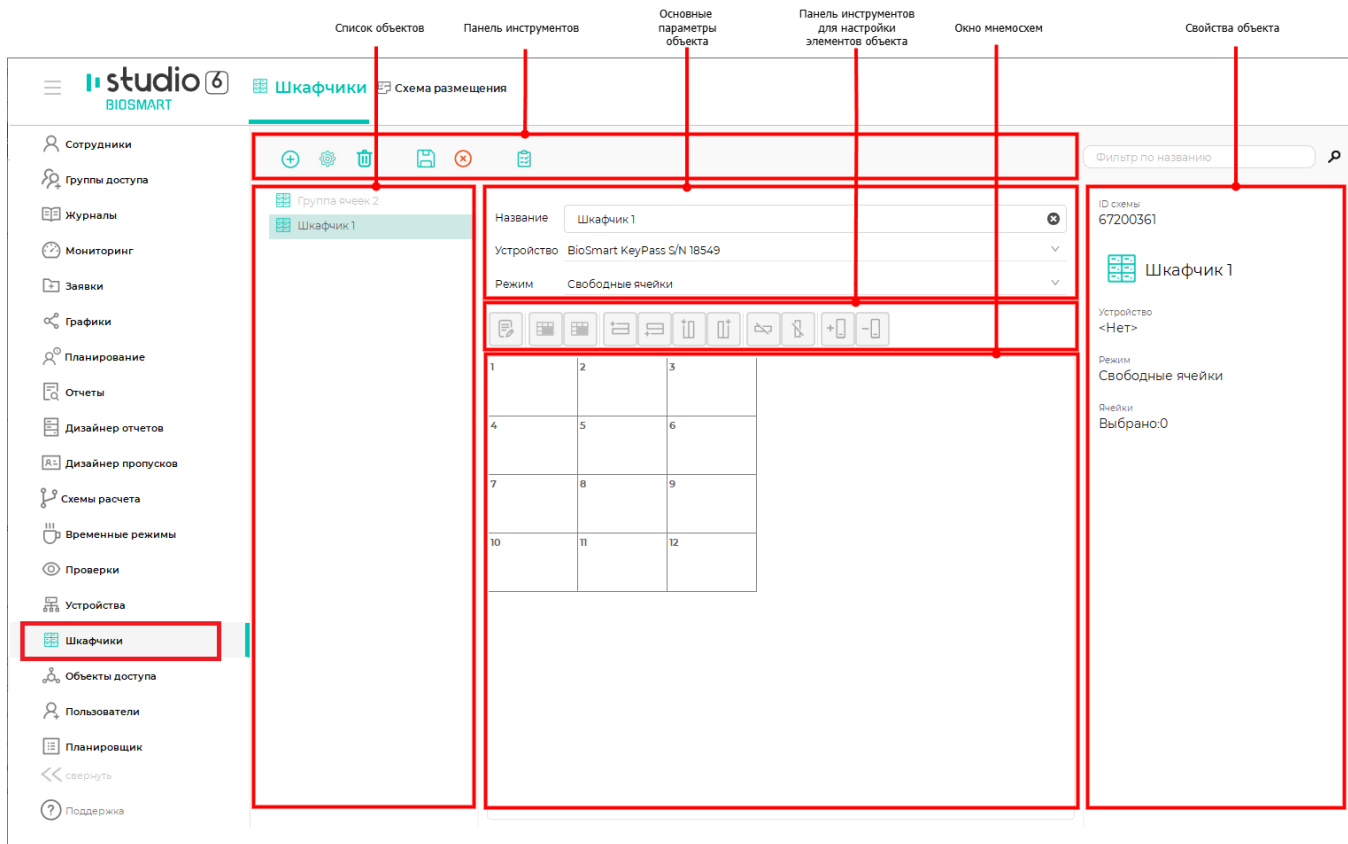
Список объектов

Панель инструментов

Основные параметры объекта

Панель инструментов для настройки элементов объекта

Окно мнемосхем

Свойства объекта

studio 6
BIOSMART

Шкафчики

Схема размещения

Сотрудники
Группы доступа
Журналы
Мониторинг
Заявки
Графики
Планирование
Отчеты
Дизайнер отчетов
Дизайнер пропусков
Схемы расчета
Временные режимы
Проверки
Устройства
Шкафчики
Объекты доступа
Пользователи
Планировщик
свернуть
Поддержка

Группа ячеек 2
Шкафчик 1

Название Шкафчик 1
Устройство BioSmart KeyPass S/N 18549
Режим Свободные ячейки

| 1 | 2 | 3 |
|---|---|---|
| 4 | 5 | 6 |
| 7 | 8 | 9 |
| 10 | 11 | 12 |

Фильтр по названию

ID схемы
67200361

Шкафчик 1

Устройство
<Нет>

Режим
Свободные ячейки

Ячейки
Выбрано:0